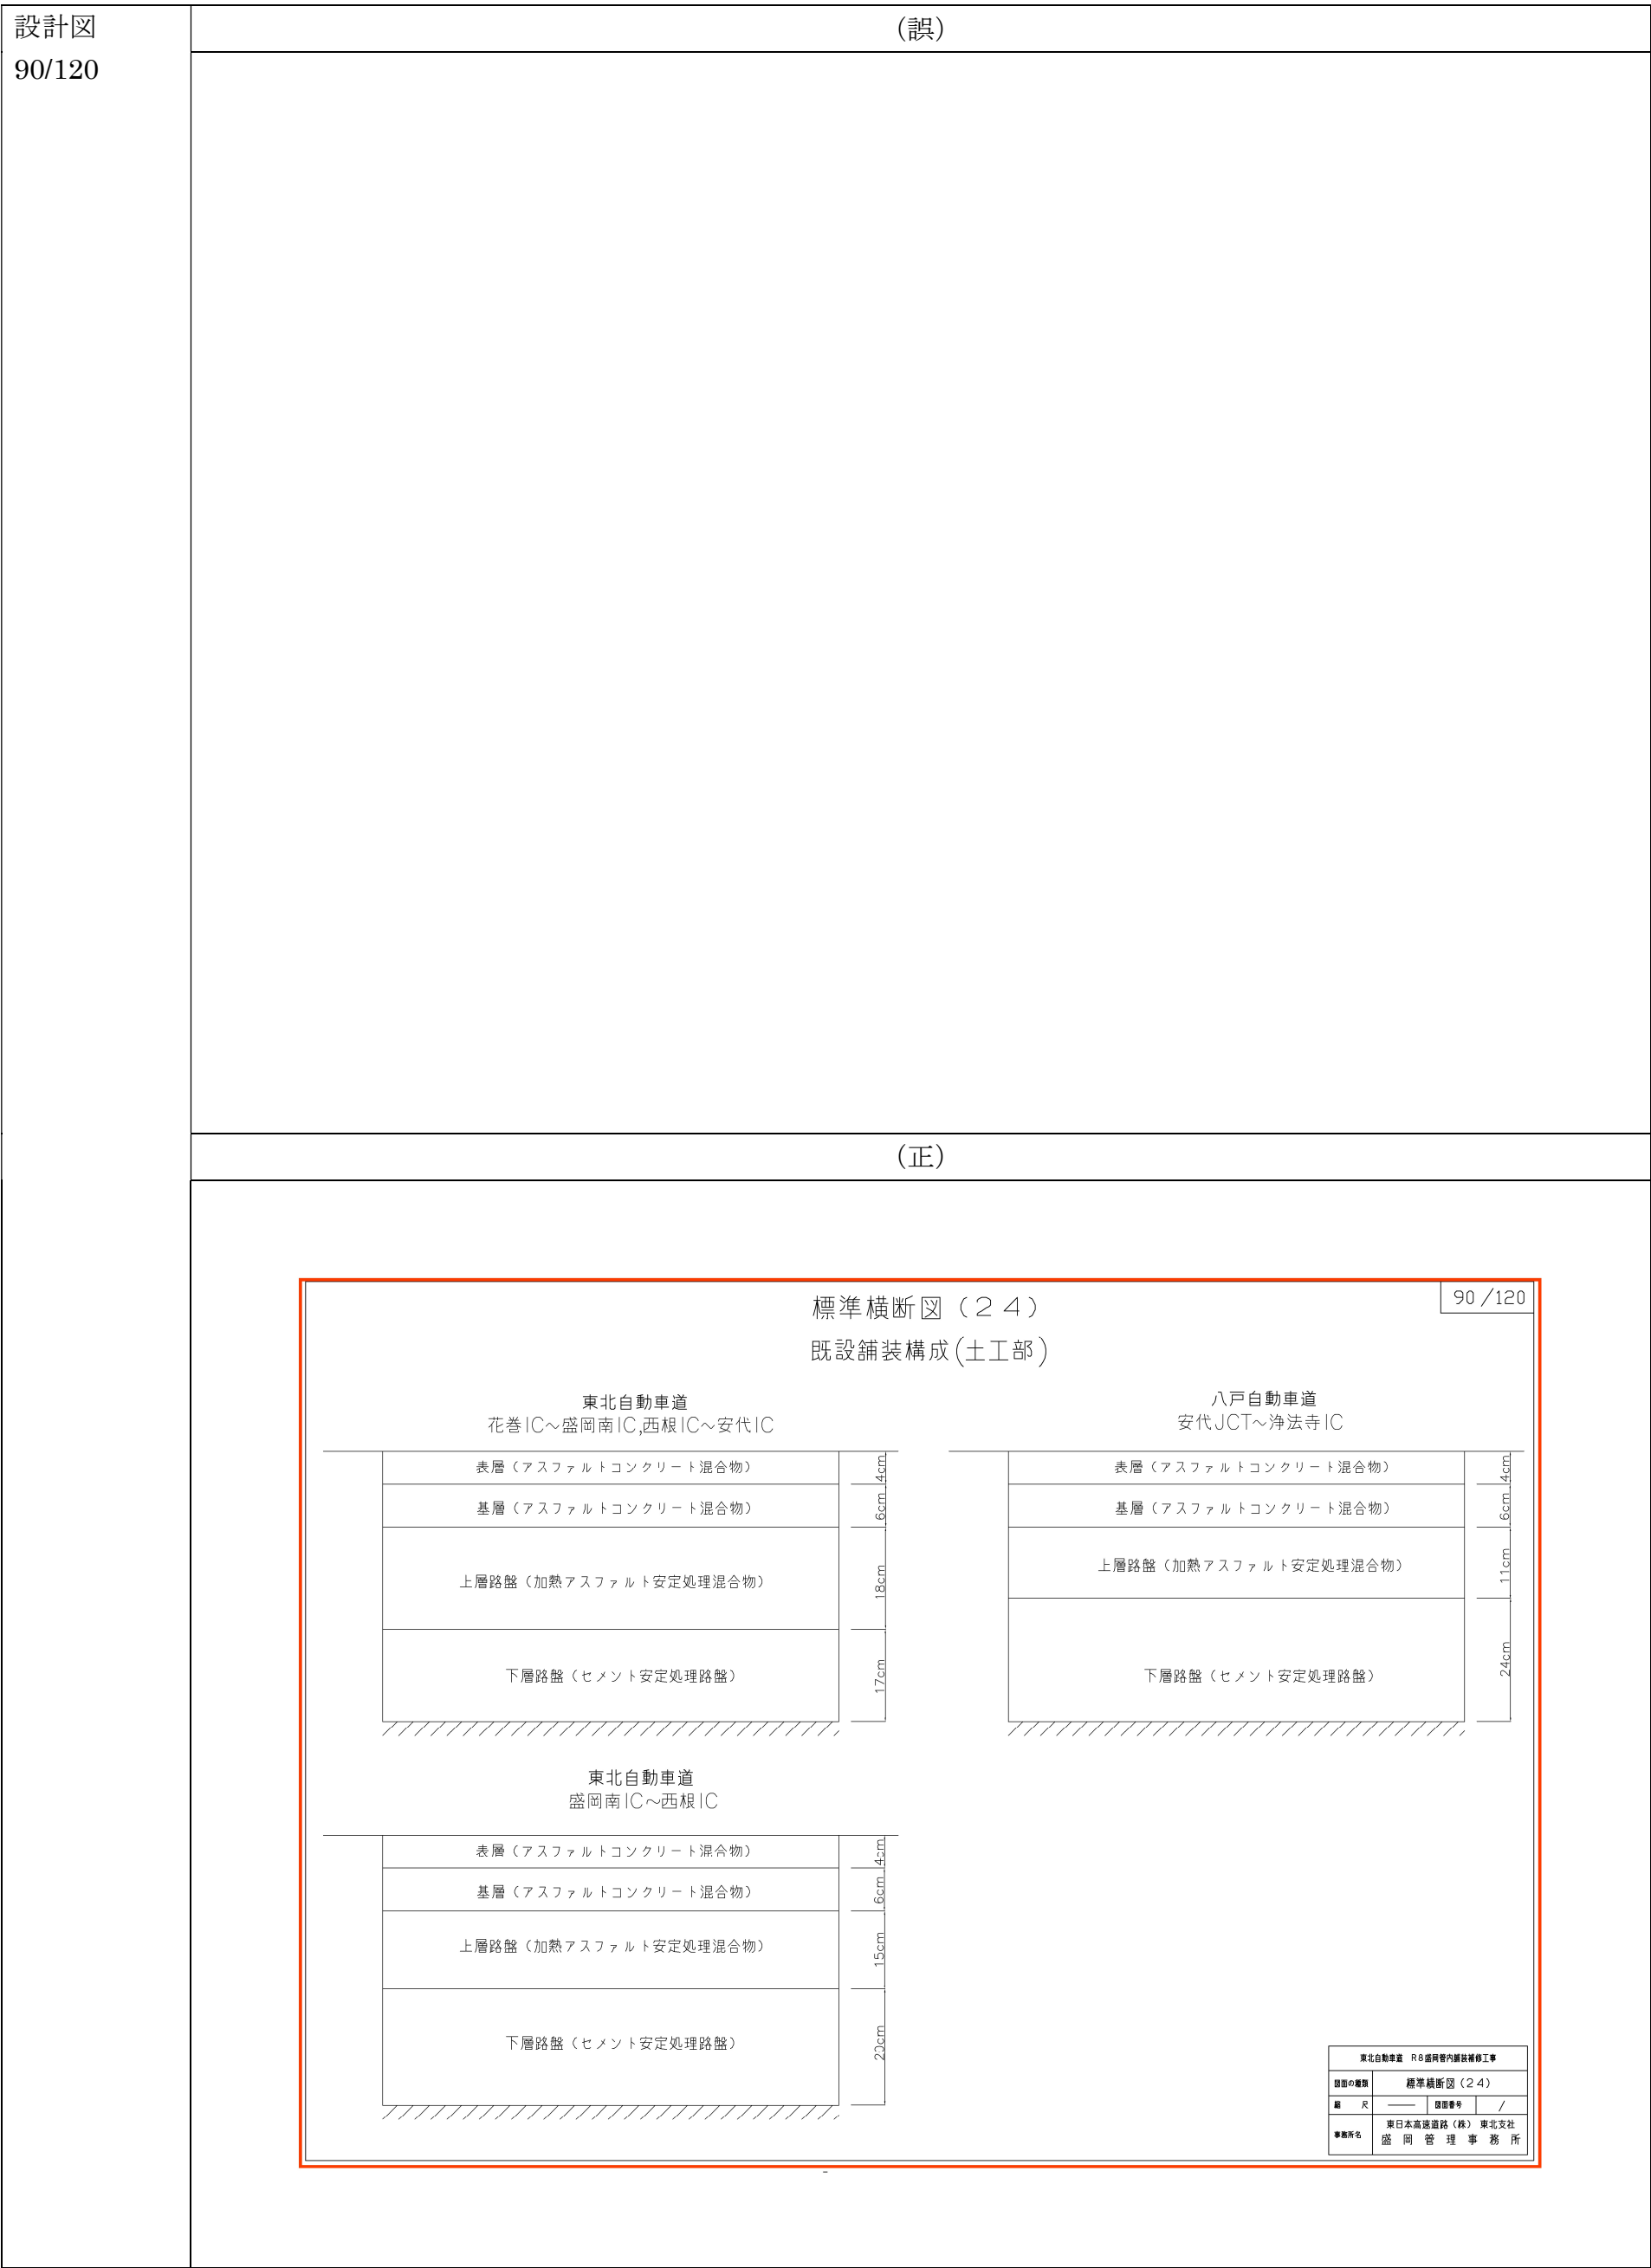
設計図
90/120

（誤）

（正）

90／120

標準横断図（２４）
既設舗装構成（土工部）

東北自動車道
花巻IC～盛岡南IC,西根IC～安代IC

表層（アスファルトコンクリート混合物） 4cm
基層（アスファルトコンクリート混合物） 6cm
上層路盤（加熱アスファルト安定処理混合物） 18cm
下層路盤（セメント安定処理路盤） 17cm

八戸自動車道
安代JCT～浄法寺IC

表層（アスファルトコンクリート混合物） 4cm
基層（アスファルトコンクリート混合物） 6cm
上層路盤（加熱アスファルト安定処理混合物） 11cm
下層路盤（セメント安定処理路盤） 24cm

東北自動車道
盛岡南IC～西根IC

表層（アスファルトコンクリート混合物） 4cm
基層（アスファルトコンクリート混合物） 6cm
上層路盤（加熱アスファルト安定処理混合物） 15cm
下層路盤（セメント安定処理路盤） 22cm

| 東北自動車道 R8盛岡管内舗装補修工事 | | | |
|---|---|---|---|
| 図面の種類 | 標準横断図（２４） | | |
| 縮　尺 | —— | 図面番号 | ／ |
| 事務所名 | 東日本高速道路（株） 東北支社 盛 岡 管 理 事 務 所 | | |